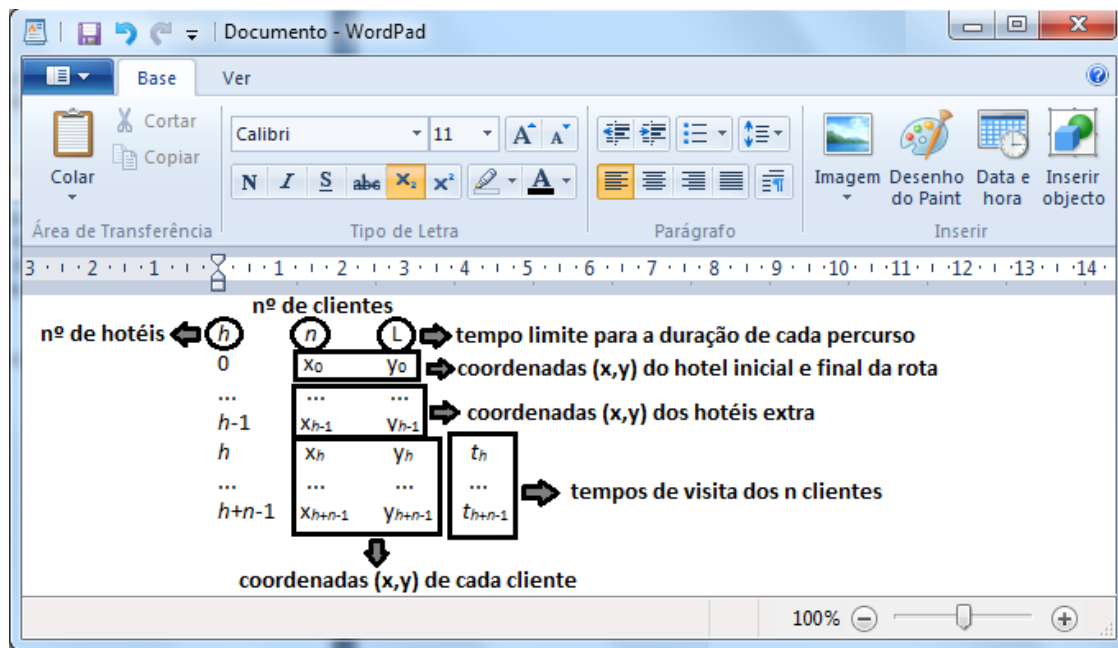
Documento - WordPad

Base Ver

Cortar
Copiar
Colar
Área de Transferência

Calibri 11
N I S abc $x_2$ $x^2$
Tipo de Letra

Parágrafo

Imagem Desenho do Paint Data e hora Inserir objecto
Inserir

3 · 2 · 1 · 1 · 2 · 3 · 4 · 5 · 6 · 7 · 8 · 9 · 10 · 11 · 12 · 13 · 14

nº de clientes

nº de hotéis $h$ $n$ L tempo limite para a duração de cada percurso

0 $x_0$ $y_0$ coordenadas (x,y) do hotel inicial e final da rota

... ... ...

$h$-1 $x_{h-1}$ $y_{h-1}$ coordenadas (x,y) dos hotéis extra

$h$ $x_h$ $y_h$ $t_h$

... ... ... ... tempos de visita dos n clientes

$h$+$n$-1 $x_{h+n-1}$ $y_{h+n-1}$ $t_{h+n-1}$

coordenadas (x,y) de cada cliente

100%